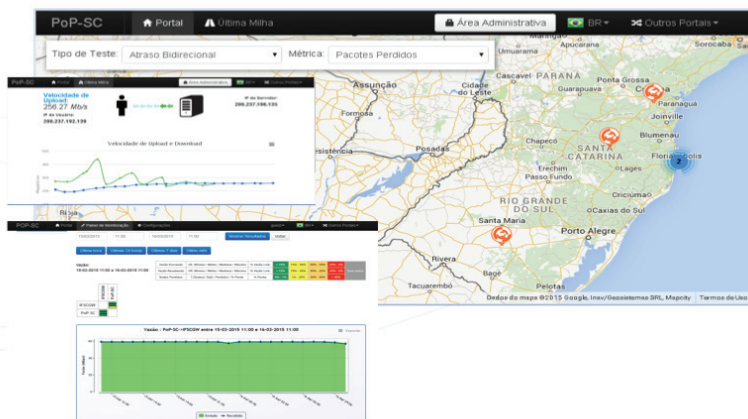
PoP-SC Portal Última Milha Área Administrativa BR Outros Portais

Tipo de Teste: Atraso Bidirecional Métrica: Pacotes Perdidos

Araçatuba Sorocaba Cascavel PARANÁ Ponta Grossa Paranaguá Guarapuava Assunción Cidade do Leste Joinville Blumenau Formosa Chapecó SANTA CATARINA Florianópolis Posadas Erechim Passo Fundo Lages Resistencia RIO GRANDE DO SUL Criciúma Caxias do Sul Santa Maria Porto Alegre Bagé Pelotas Tacuarembó 2

Dados do mapa ©2015 Google, Inav/Geosistemas SRL, Mapcity Termos de Uso

PoP-SC

Velocidade de Upload: 256.27 Mb/s

IP do Usuário: 200.237.192.139

IP do Servidor: 200.237.198.135

Velocidade de Upload e Download

PoP-SC Portal Painel de Visualização Comparações

Visualizar Resultados Voltar

Vazão:

PoP-SC

Vazão : PoP-SC->PSCOM entre 15-03-2015 11:00 e 16-03-2015 11:00

Enviado Recebido